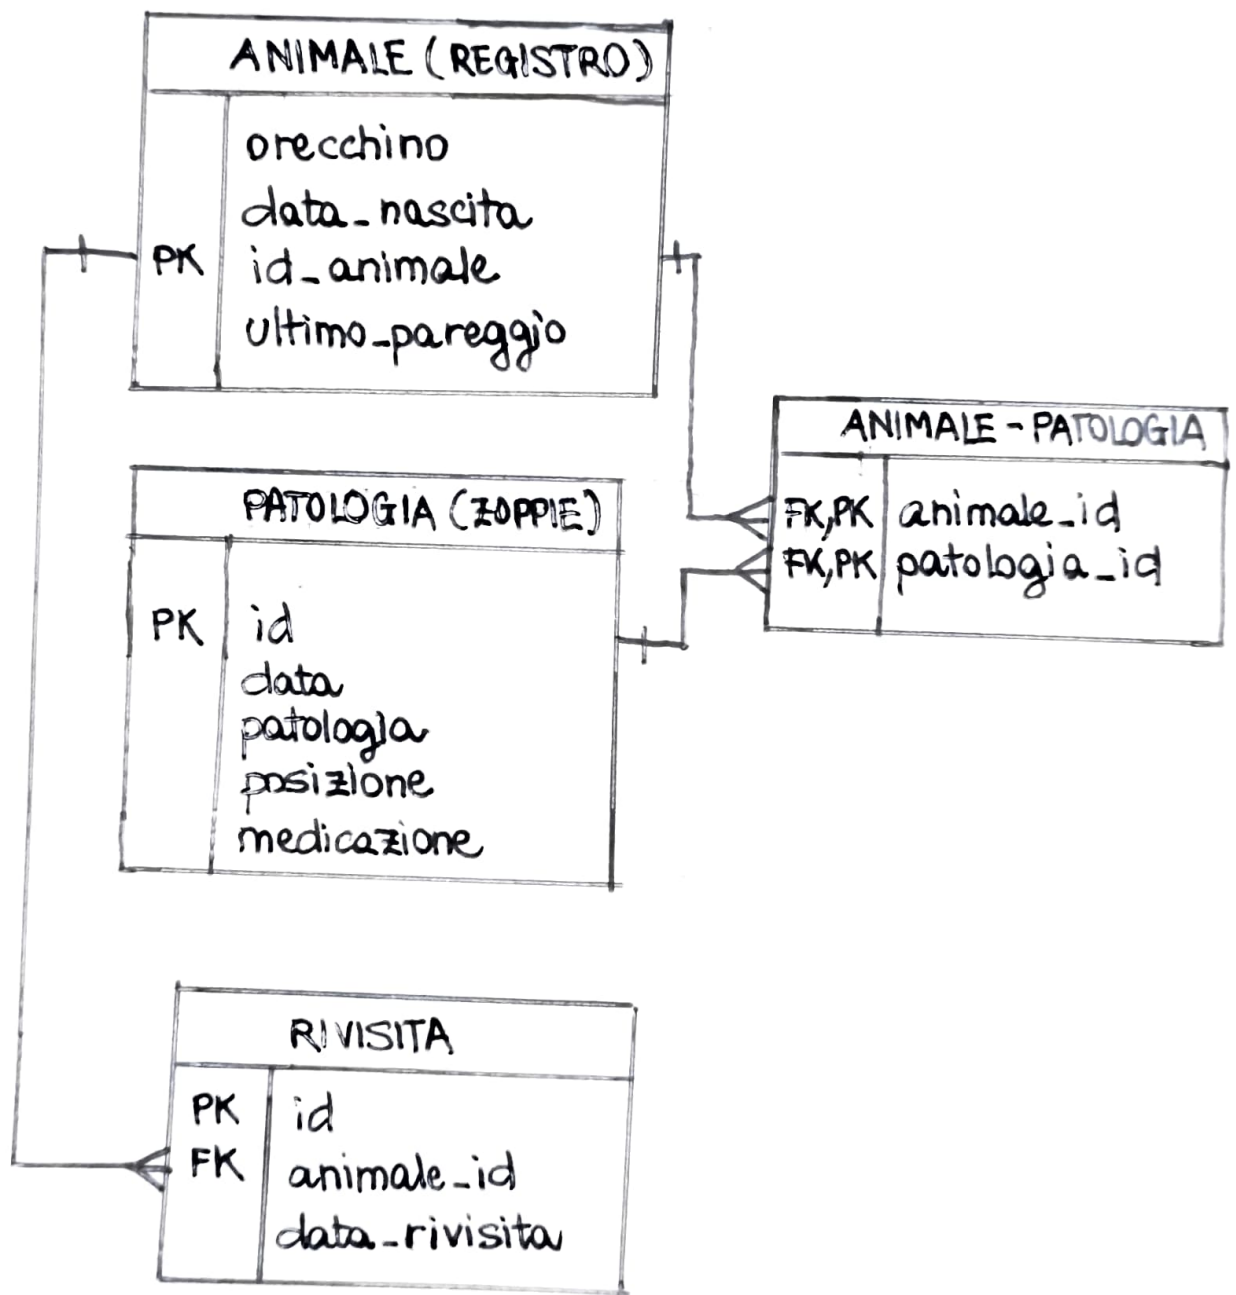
ANIMALE (REGISTRO)

orecchino
data_nascita
PK id_animale
ultimo_pareggio

ANIMALE - PATOLOGIA

FK,PK animale_id
FK,PK patologia_id

PATOLOGIA (ZOPPIE)

PK id
data
patologia
posizione
medicazione

RIVISITA

PK id
FK animale_id
data_rivisita